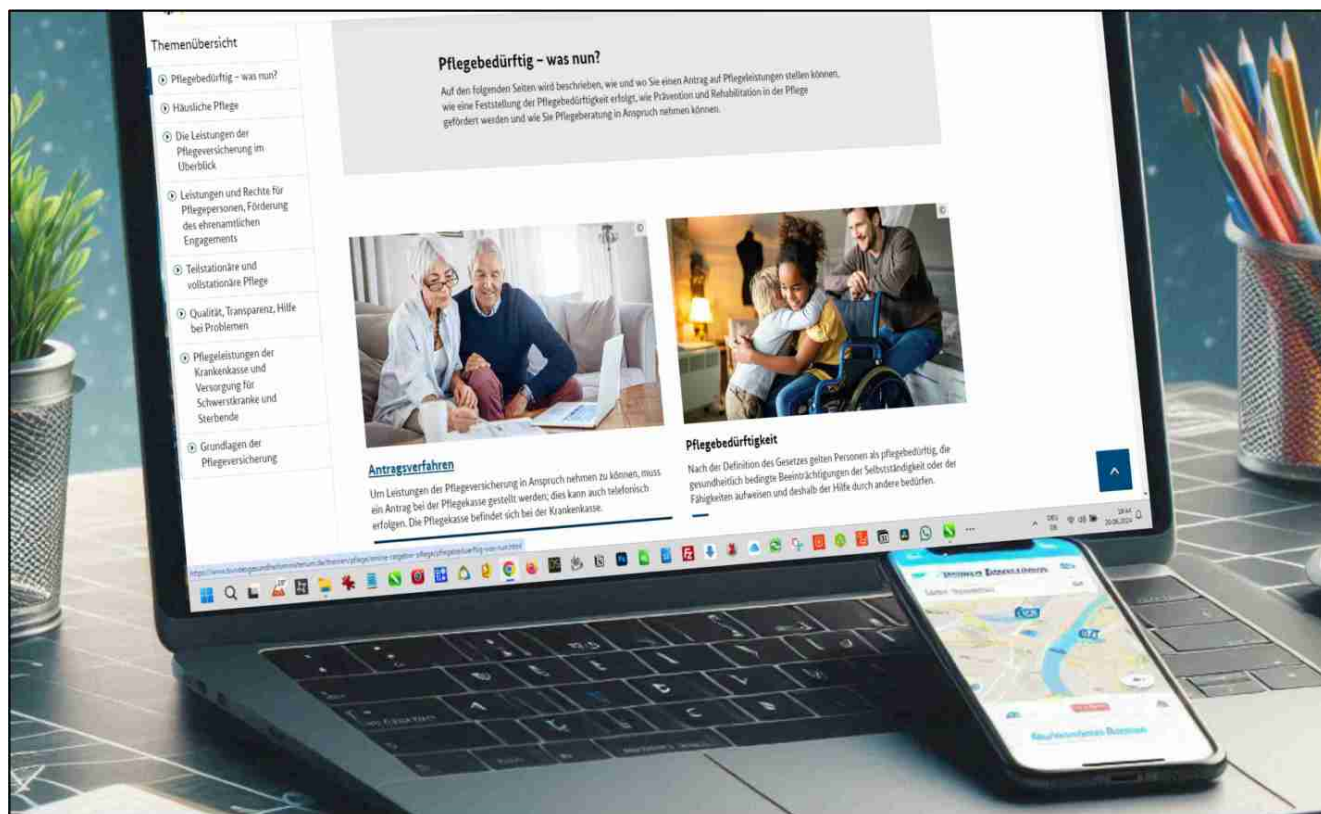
Themenübersicht

Pflegebedürftig – was nun?

Häusliche Pflege

Die Leistungen der Pflegeversicherung im Überblick

Leistungen und Rechte für Pflegepersonen, Förderung des ehrenamtlichen Engagements

Teilstationäre und vollstationäre Pflege

Qualität, Transparenz, Hilfe bei Problemen

Pflegeleistungen der Krankenkasse und Versorgung für Schwerstkranke und Sterbende

Grundlagen der Pflegeversicherung

Pflegebedürftig – was nun?

Auf den folgenden Seiten wird beschrieben, wie und wo Sie einen Antrag auf Pflegeleistungen stellen können, wie eine Feststellung der Pflegebedürftigkeit erfolgt, wie Prävention und Rehabilitation in der Pflege gefördert werden und wie Sie Pflegeberatung in Anspruch nehmen können.

Antragsverfahren

Um Leistungen der Pflegeversicherung in Anspruch nehmen zu können, muss ein Antrag bei der Pflegekasse gestellt werden; dies kann auch telefonisch erfolgen. Die Pflegekasse befindet sich bei der Krankenkasse.

Pflegebedürftigkeit

Nach der Definition des Gesetzes gelten Personen als pflegebedürftig, die gesundheitlich bedingte Beeinträchtigungen der Selbstständigkeit oder der Fähigkeiten aufweisen und deshalb der Hilfe durch andere bedürfen.

https://www.bundesgesundheitsministerium.de/themen/pflege/online-ratgeber-pflege/pflegebeduerftig-was-nun.html

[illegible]